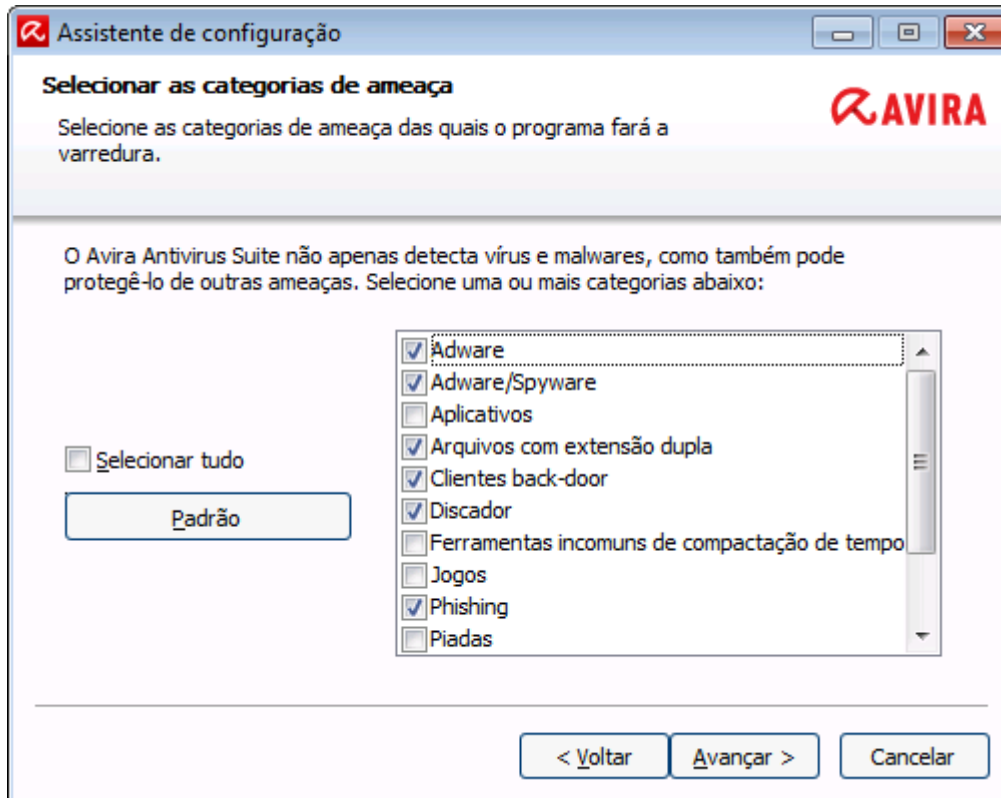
Assistente de configuração

Selecionar as categorias de ameaça

AVIRA

Selecione as categorias de ameaça das quais o programa fará a varredura.

O Avira Antivirus Suite não apenas detecta vírus e malwares, como também pode protegê-lo de outras ameaças. Selecione uma ou mais categorias abaixo:

Selecionar tudo

Padrão

Adware
Adware/Spyware
Aplicativos
Arquivos com extensão dupla
Clientes back-door
Discador
Ferramentas incomuns de compactação de tempo
Jogos
Phishing
Piadas

< Voltar
Avançar >
Cancelar